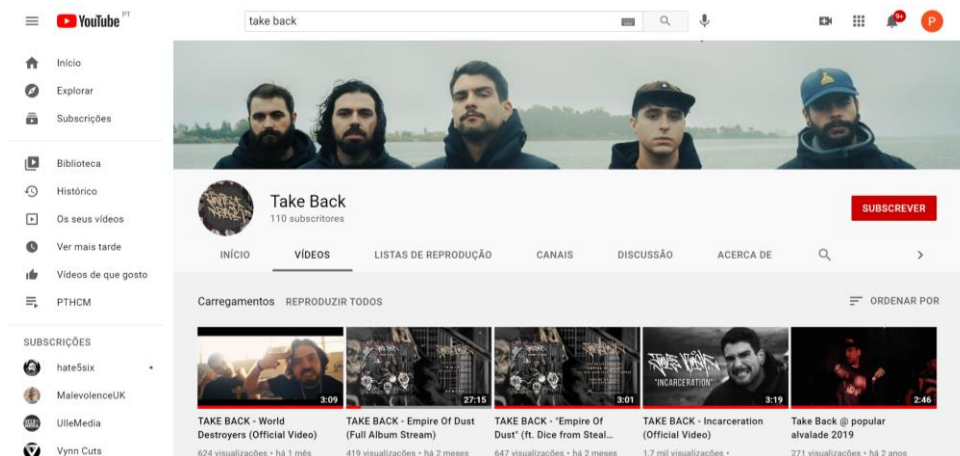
YouTube PT

take back

9+

P

Início

Explorar

Subscrições

Biblioteca

Histórico

Os seus vídeos

Ver mais tarde

Vídeos de que gosto

PTHCM

SUBSCRIÇÕES

hate5six

MalevolenceUK

UlleMedia

Vynn Cuts

Take Back

110 subscritores

SUBSCREVER

INÍCIO

VÍDEOS

LISTAS DE REPRODUÇÃO

CANAIS

DISCUSSÃO

ACERCA DE

Carregamentos

REPRODUZIR TODOS

ORDENAR POR

3:09

TAKE BACK - World Destroyers (Official Video)

624 visualizações • há 1 mês

27:15

TAKE BACK - Empire Of Dust (Full Album Stream)

419 visualizações • há 2 meses

3:01

TAKE BACK - "Empire Of Dust" (ft. Dice from Steal...

647 visualizações • há 2 meses

"INCARCERATION"

3:19

TAKE BACK - Incarceration (Official Video)

1,7 mil visualizações •

2:46

Take Back @ popular alvalade 2019

271 visualizações • há 2 anos